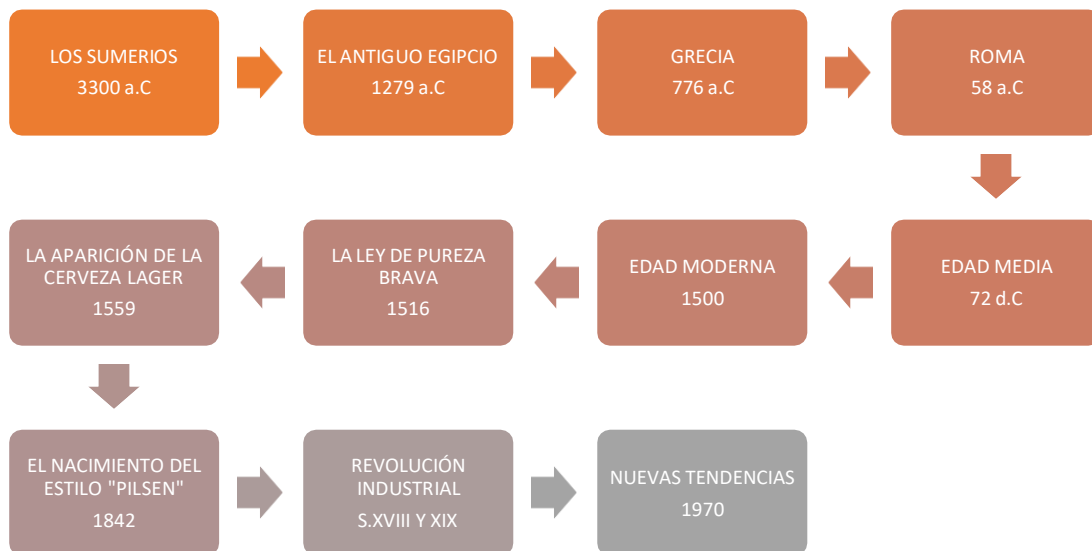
LOS SUMERIOS
3300 a.C

EL ANTIGUO EGIPCIO
1279 a.C

GRECIA
776 a.C

ROMA
58 a.C

EDAD MEDIA
72 d.C

EDAD MODERNA
1500

LA LEY DE PUREZA BRAVA
1516

LA APARICIÓN DE LA CERVEZA LAGER
1559

EL NACIMIENTO DEL ESTILO "PILSEN"
1842

REVOLUCIÓN INDUSTRIAL
S.XVIII Y XIX

NUEVAS TENDENCIAS
1970